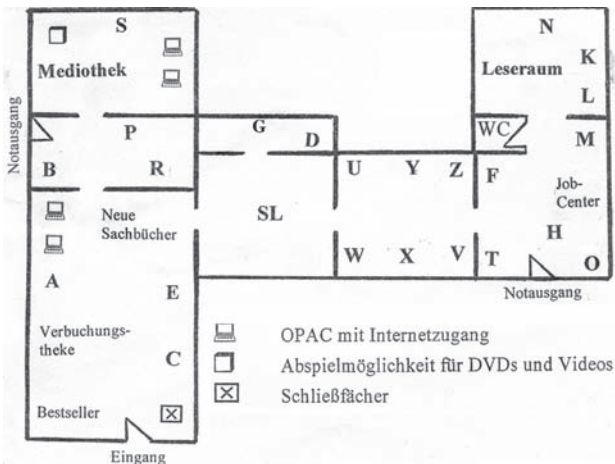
S
Mediothek
Notausgang
P
B
R
G
D
Neue Sachbücher
SL
U
Y
Z
W
X
V
A
E
Verbuchungstheke
C
Bestseller
Eingang
N
Leseraum
K
L
WC
M
F
Job-Center
H
T
O
Notausgang
OPAC mit Internetzugang
Abspielmöglichkeit für DVDs und Videos
Schließfächer